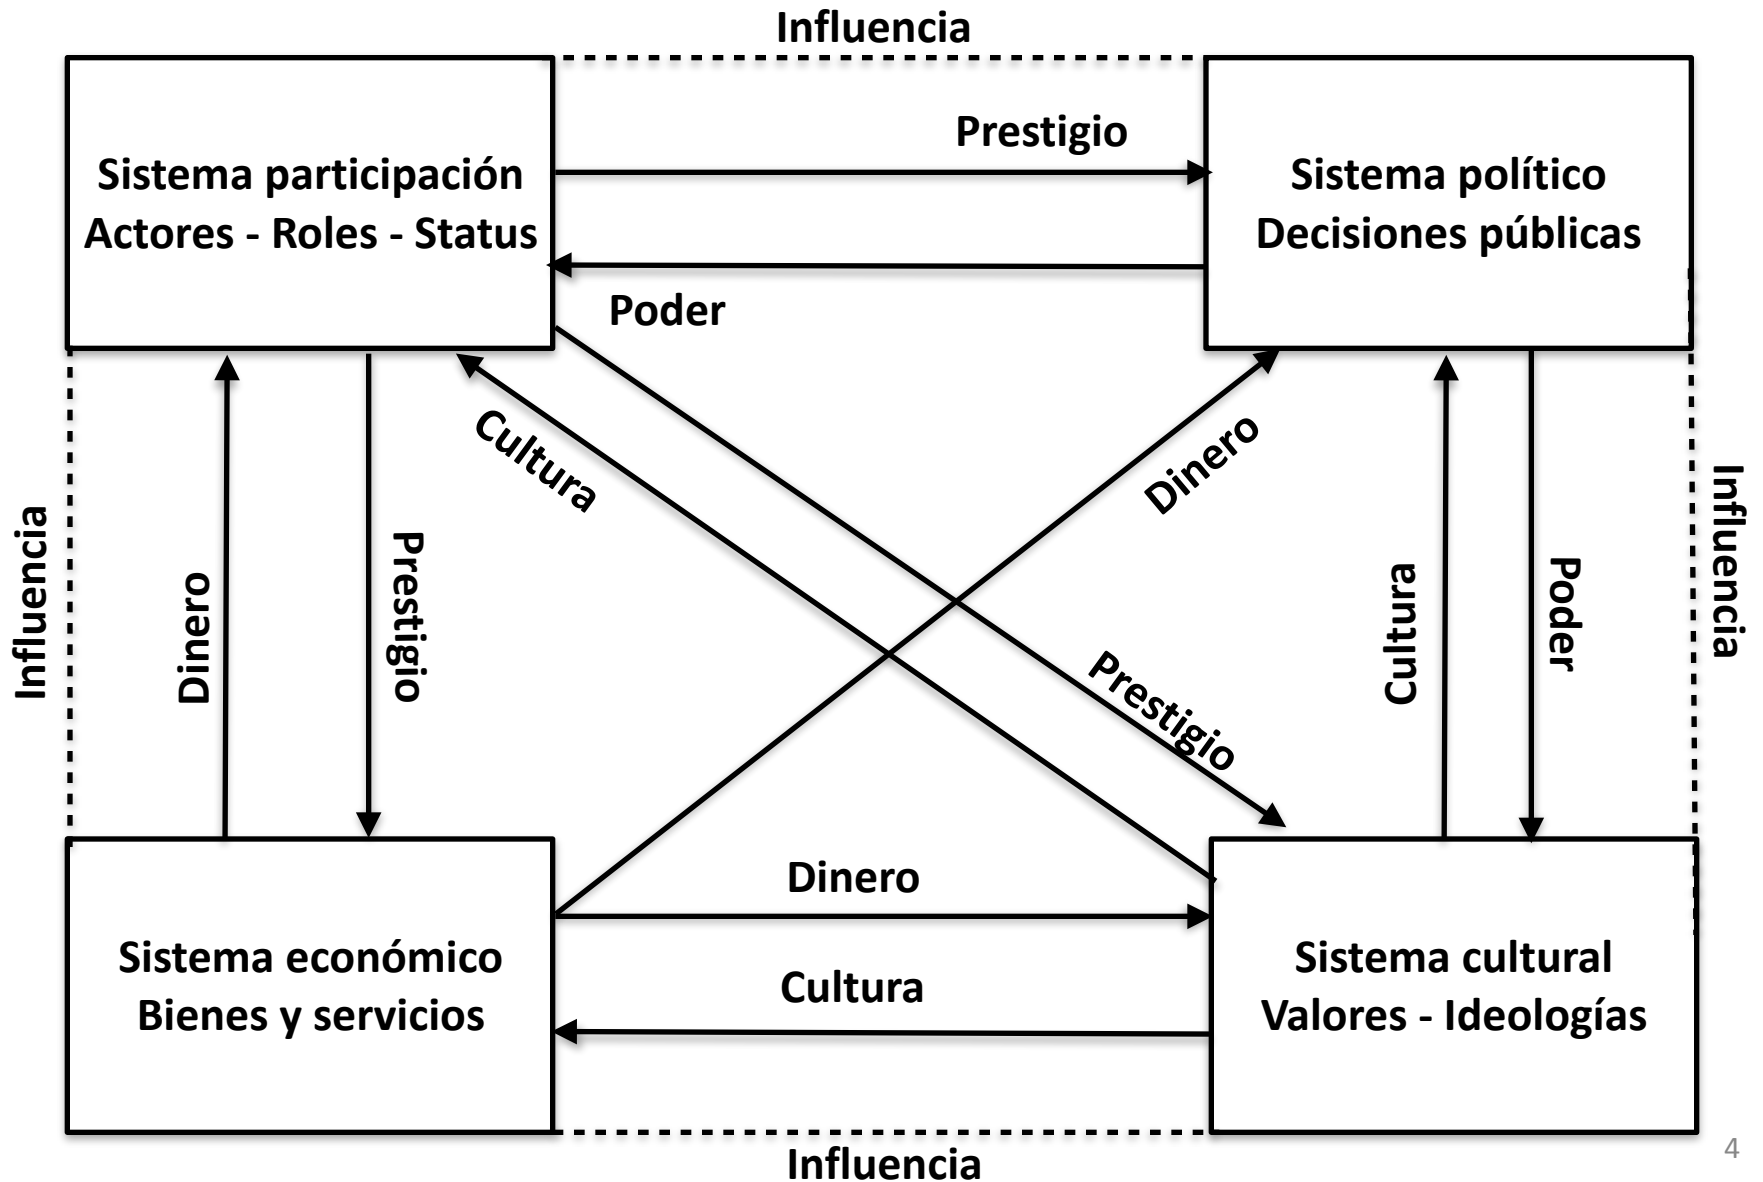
Influencia

Prestigio

Sistema participación
Actores - Roles - Status

Sistema político
Decisiones públicas

Poder

Cultura

Dinero

Influencia

Dinero

Prestigio

Prestigio

Cultura

Poder

Influencia

Dinero

Sistema económico
Bienes y servicios

Cultura

Sistema cultural
Valores - Ideologías

Influencia

4